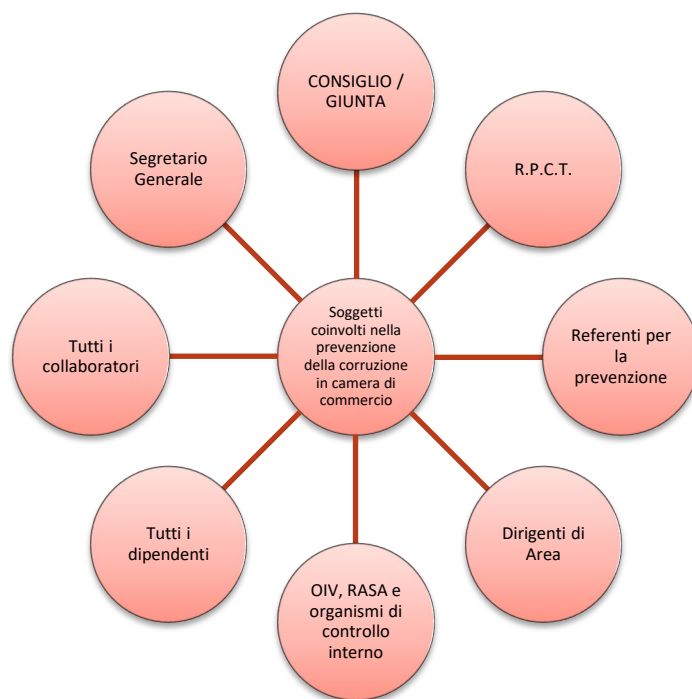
CONSIGLIO / GIUNTA

Segretario Generale

R.P.C.T.

Tutti i collaboratori

Soggetti coinvolti nella prevenzione della corruzione in camera di commercio

Referenti per la prevenzione

Tutti i dipendenti

Dirigenti di Area

OIV, RASA e organismi di controllo interno